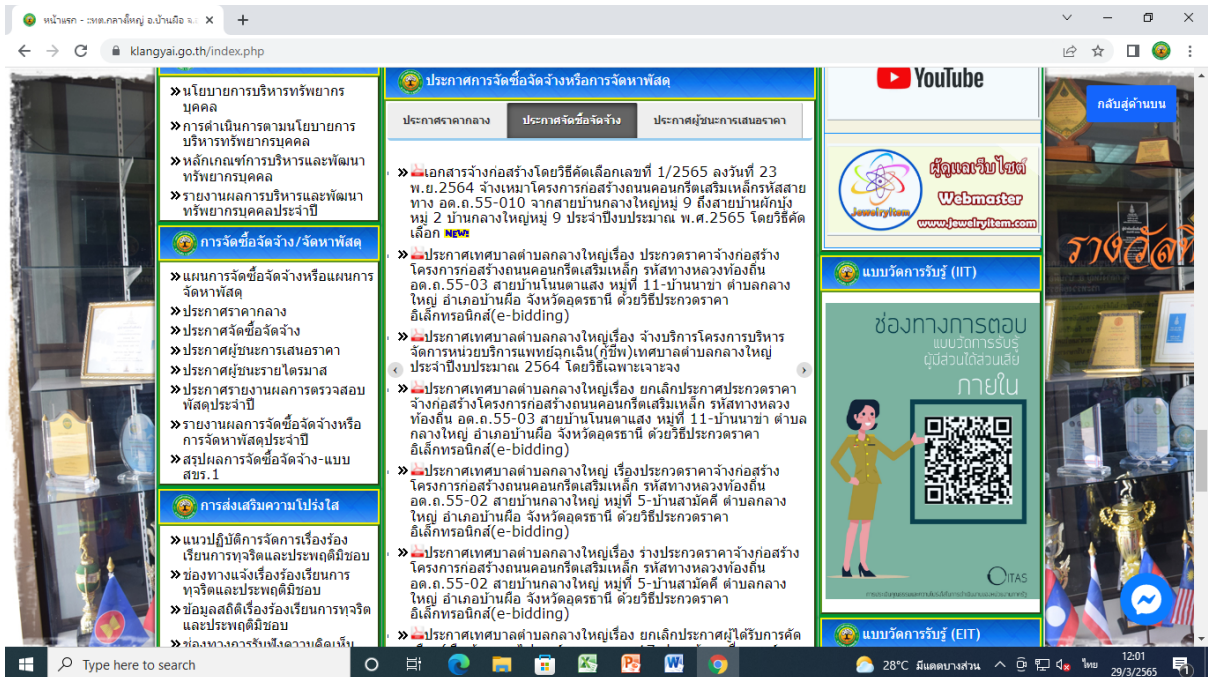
หน้าแรก - ทต.กลางใหญ่ อ.บ้านผือ จ.

klangyai.go.th/index.php

นโยบายการบริหารทรัพยากรบุคคล
การดำเนินการตามนโยบายการบริหารทรัพยากรบุคคล
หลักเกณฑ์การบริหารและพัฒนาทรัพยากรบุคคล
รายงานผลการบริหารและพัฒนาทรัพยากรบุคคลประจำปี

การจัดซื้อจัดจ้าง/จัดหาพัสดุ

แผนการจัดซื้อจัดจ้างหรือแผนการจัดหาพัสดุ
ประกาศราคากลาง
ประกาศจัดซื้อจัดจ้าง
ประกาศผู้ชนะการเสนอราคา
ประกาศผู้ชนะรายไตรมาส
ประกาศรายงานผลการตรวจสอบพัสดุประจำปี
รายงานผลการจัดซื้อจัดจ้างหรือการจัดหาพัสดุประจำปี
สรุปผลการจัดซื้อจัดจ้าง-แบบ สขร.1

การส่งเสริมความโปร่งใส

แนวปฏิบัติการจัดการเรื่องร้องเรียนการทุจริตและประพฤติมิชอบ
ช่องทางแจ้งเรื่องร้องเรียนการทุจริตและประพฤติมิชอบ
ข้อมูลสถิติเรื่องร้องเรียนการทุจริตและประพฤติมิชอบ
ช่องทางการรับฟังความคิดเห็น

ประกาศการจัดซื้อจัดจ้างหรือการจัดหาพัสดุ

ประกาศราคากลาง | ประกาศจัดซื้อจัดจ้าง | ประกาศผู้ชนะการเสนอราคา

เอกสารจ้างก่อสร้างโดยวิธีคัดเลือกเลขที่ 1/2565 ลงวันที่ 23 พ.ย.2564 จ้างเหมาโครงการก่อสร้างถนนคอนกรีตเสริมเหล็กรหัสสายทาง อด.ถ.55-010 จากสายบ้านกลางใหญ่หมู่ 9 ถึงสายบ้านผักบุ้ง หมู่ 2 บ้านกลางใหญ่หมู่ 9 ประจำปีงบประมาณ พ.ศ.2565 โดยวิธีคัดเลือก NEW

ประกาศเทศบาลตำบลกลางใหญ่เรื่อง ประกวดราคาจ้างก่อสร้างโครงการก่อสร้างถนนคอนกรีตเสริมเหล็ก รหัสทางหลวงท้องถิ่น อด.ถ.55-03 สายบ้านโนนตาแสง หมู่ที่ 11-บ้านนาข่า ตำบลกลางใหญ่ อำเภอบ้านผือ จังหวัดอุดรธานี ด้วยวิธีประกวดราคาอิเล็กทรอนิกส์(e-bidding)

ประกาศเทศบาลตำบลกลางใหญ่เรื่อง จ้างบริการโครงการบริหารจัดการหน่วยบริการแพทย์ฉุกเฉิน(กู้ชีพ)เทศบาลตำบลกลางใหญ่ ประจำปีงบประมาณ 2564 โดยวิธีเฉพาะเจาะจง

ประกาศเทศบาลตำบลกลางใหญ่เรื่อง ยกเลิกประกาศประกวดราคาจ้างก่อสร้างโครงการก่อสร้างถนนคอนกรีตเสริมเหล็ก รหัสทางหลวงท้องถิ่น อด.ถ.55-03 สายบ้านโนนตาแสง หมู่ที่ 11-บ้านนาข่า ตำบลกลางใหญ่ อำเภอบ้านผือ จังหวัดอุดรธานี ด้วยวิธีประกวดราคาอิเล็กทรอนิกส์(e-bidding)

ประกาศเทศบาลตำบลกลางใหญ่ เรื่องประกวดราคาจ้างก่อสร้างโครงการก่อสร้างถนนคอนกรีตเสริมเหล็ก รหัสทางหลวงท้องถิ่น อด.ถ.55-02 สายบ้านกลางใหญ่ หมู่ที่ 5-บ้านสามัคคี ตำบลกลางใหญ่ อำเภอบ้านผือ จังหวัดอุดรธานี ด้วยวิธีประกวดราคาอิเล็กทรอนิกส์(e-bidding)

ประกาศเทศบาลตำบลกลางใหญ่เรื่อง ร่างประกวดราคาจ้างก่อสร้างโครงการก่อสร้างถนนคอนกรีตเสริมเหล็ก รหัสทางหลวงท้องถิ่น อด.ถ.55-02 สายบ้านกลางใหญ่ หมู่ที่ 5-บ้านสามัคคี ตำบลกลางใหญ่ อำเภอบ้านผือ จังหวัดอุดรธานี ด้วยวิธีประกวดราคาอิเล็กทรอนิกส์(e-bidding)

ประกาศเทศบาลตำบลกลางใหญ่เรื่อง ยกเลิกประกาศผู้ได้รับการคัด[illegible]

YouTube

ผู้ดูแลเว็บไซต์
Webmaster
www.jewelryitem.com

แบบวัดการรับรู้ (IIT)

ช่องทางการตอบ
แบบวัดการรับรู้
ผู้มีส่วนได้ส่วนเสีย
ภายใน
ITAS

แบบวัดการรับรู้ (EIT)

กลับสู่ด้านบน

Type here to search
28°C มีแดดบางส่วน
ไทย
12:01
29/3/2565
1